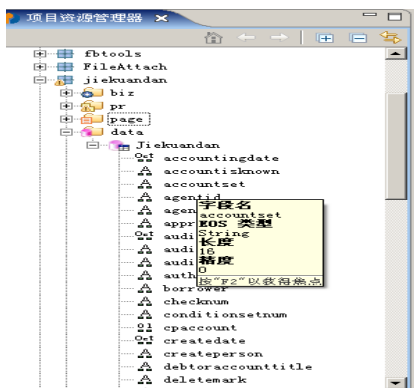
项目资源管理器 ✕

fbtools
FileAttach
jiekuandan
biz
pr
page
data
Jiekuandan
accountingdate
accountisknown
accountset
agentid
agen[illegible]
appr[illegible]
audi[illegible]
audi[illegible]
audi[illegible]
auth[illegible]
borrower
checknum
conditionsetnum
cpaccount
createdate
createperson
debtoraccounttitle
deletemark

字段名
accountset
BOS 类型
String
长度
16
精度
0
按"F2"以获得焦点